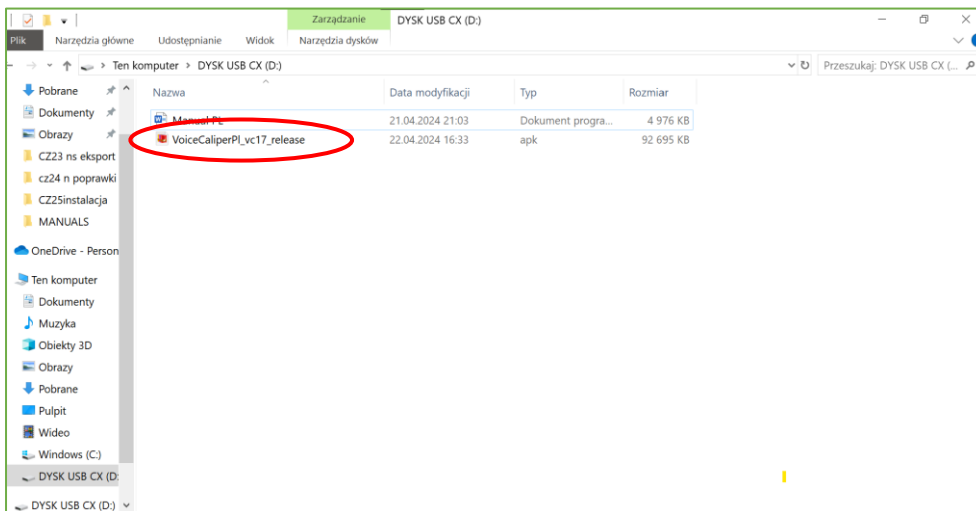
Zarządzanie DYSK USB CX (D:)

Plik Narzędzia główne Udostępnianie Widok Narzędzia dysków

Ten komputer > DYSK USB CX (D:)

Przeszukaj: DYSK USB CX (...

Pobrane
Dokumenty
Obrazy
CZ23 ns eksport
cz24 n poprawki
CZ25instalacja
MANUALS
OneDrive - Person
Ten komputer
Dokumenty
Muzyka
Obiekty 3D
Obrazy
Pobrane
Pulpit
Wideo
Windows (C:)
DYSK USB CX (D:
DYSK USB CX (D:)

| Nazwa | Data modyfikacji | Typ | Rozmiar |
|---|---|---|---|
| Manual PL | 21.04.2024 21:03 | Dokument progra... | 4 976 KB |
| VoiceCaliperPl_vc17_release | 22.04.2024 16:33 | apk | 92 695 KB |